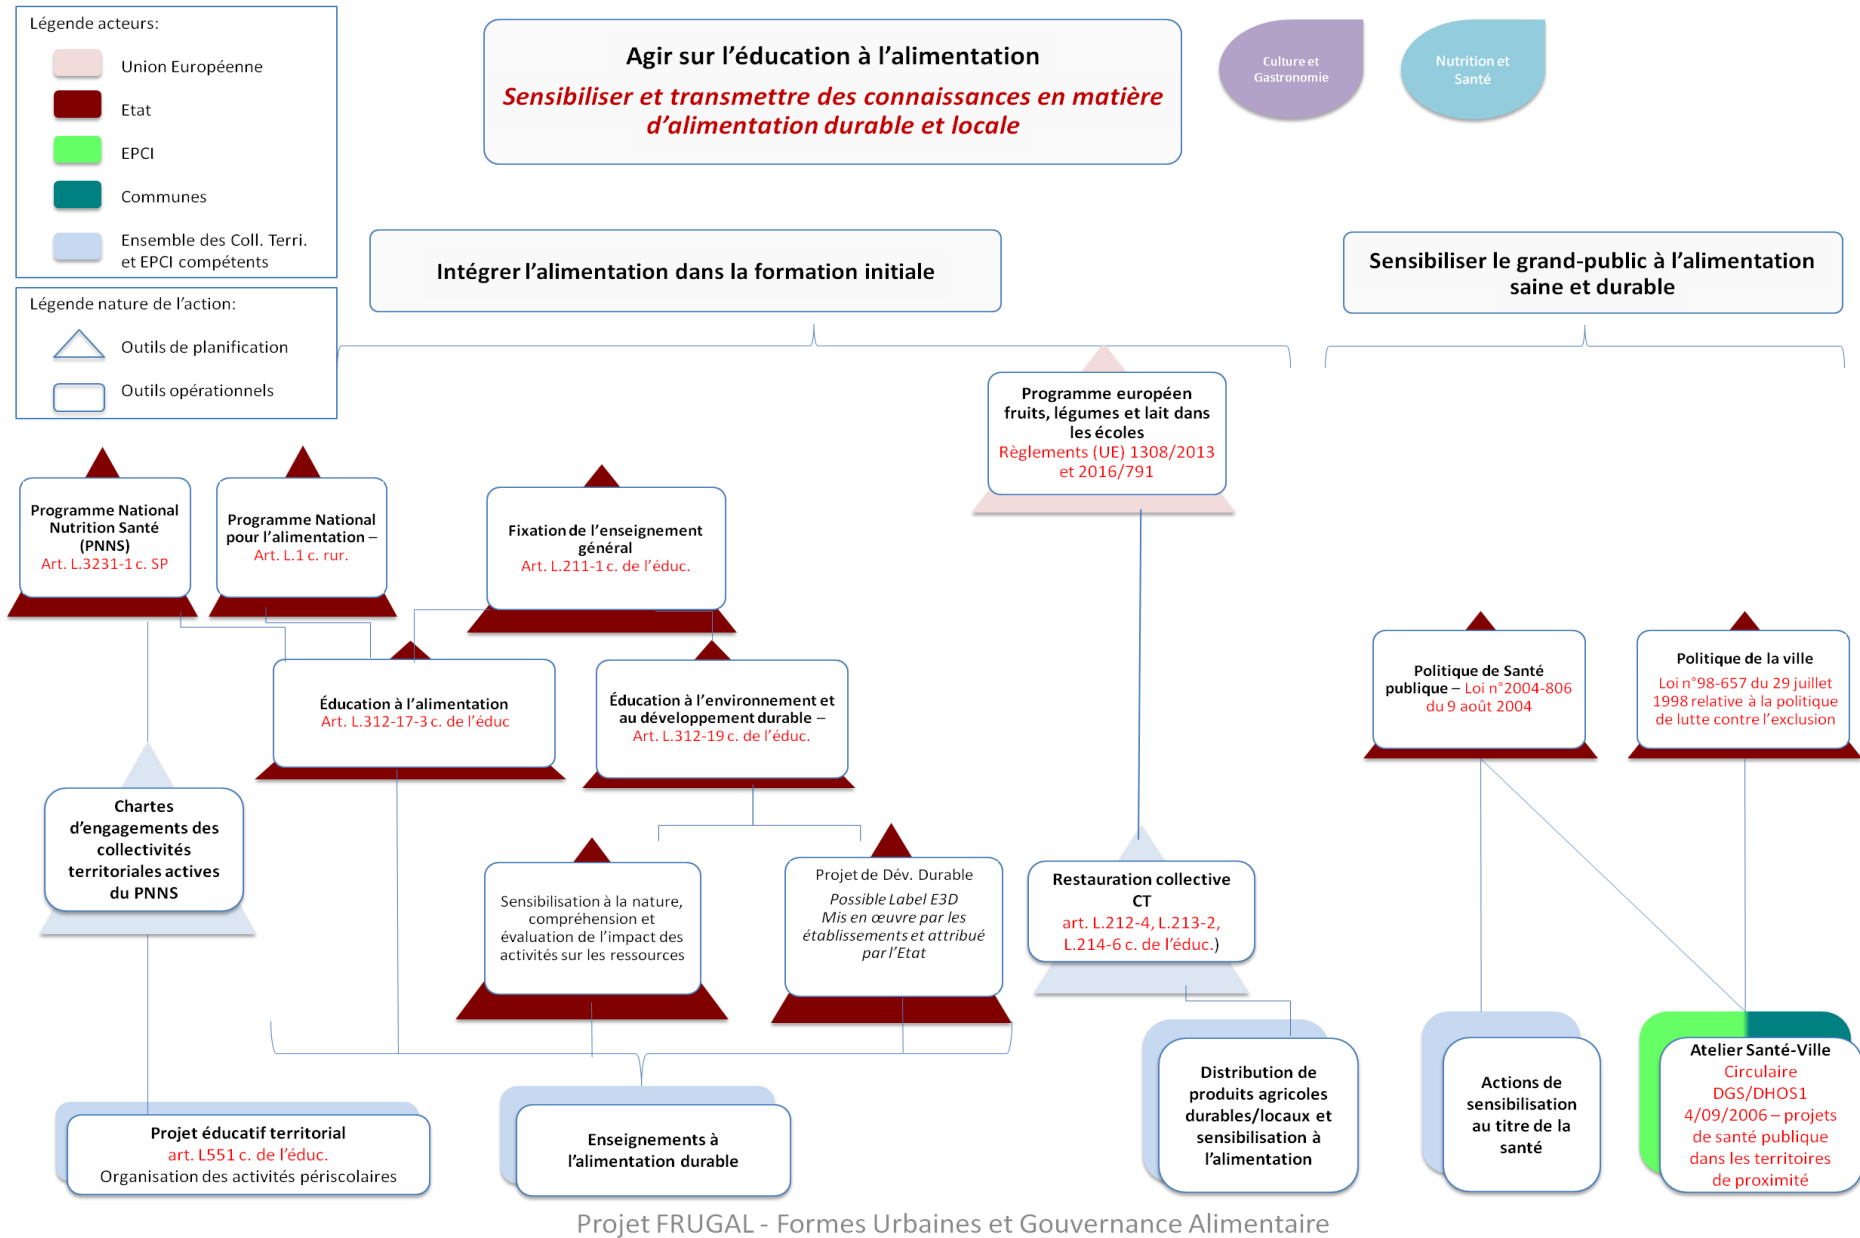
Légende acteurs:

Union Européenne

Etat

EPCI

Communes

Ensemble des Coll. Terri. et EPCI compétents

Légende nature de l'action:

Outils de planification

Outils opérationnels

Agir sur l'éducation à l'alimentation

Sensibiliser et transmettre des connaissances en matière d'alimentation durable et locale

Culture et Gastronomie

Nutrition et Santé

Intégrer l'alimentation dans la formation initiale

Sensibiliser le grand-public à l'alimentation saine et durable

Programme européen fruits, légumes et lait dans les écoles Règlements (UE) 1308/2013 et 2016/791

Programme National Nutrition Santé (PNNS) Art. L.3231-1 c. SP

Programme National pour l'alimentation – Art. L.1 c. rur.

Fixation de l'enseignement général Art. L.211-1 c. de l'éduc.

Éducation à l'alimentation Art. L.312-17-3 c. de l'éduc

Éducation à l'environnement et au développement durable – Art. L.312-19 c. de l'éduc.

Politique de Santé publique – Loi n°2004-806 du 9 août 2004

Politique de la ville Loi n°98-657 du 29 juillet 1998 relative à la politique de lutte contre l'exclusion

Chartes d'engagements des collectivités territoriales actives du PNNS

Sensibilisation à la nature, compréhension et évaluation de l'impact des activités sur les ressources

Projet de Dév. Durable Possible Label E3D Mis en œuvre par les établissements et attribué par l'Etat

Restauration collective CT art. L.212-4, L.213-2, L.214-6 c. de l'éduc.)

Distribution de produits agricoles durables/locaux et sensibilisation à l'alimentation

Actions de sensibilisation au titre de la santé

Atelier Santé-Ville Circulaire DGS/DHOS1 4/09/2006 – projets de santé publique dans les territoires de proximité

Projet éducatif territorial art. L551 c. de l'éduc. Organisation des activités périscolaires

Enseignements à l'alimentation durable

Projet FRUGAL - Formes Urbaines et Gouvernance Alimentaire